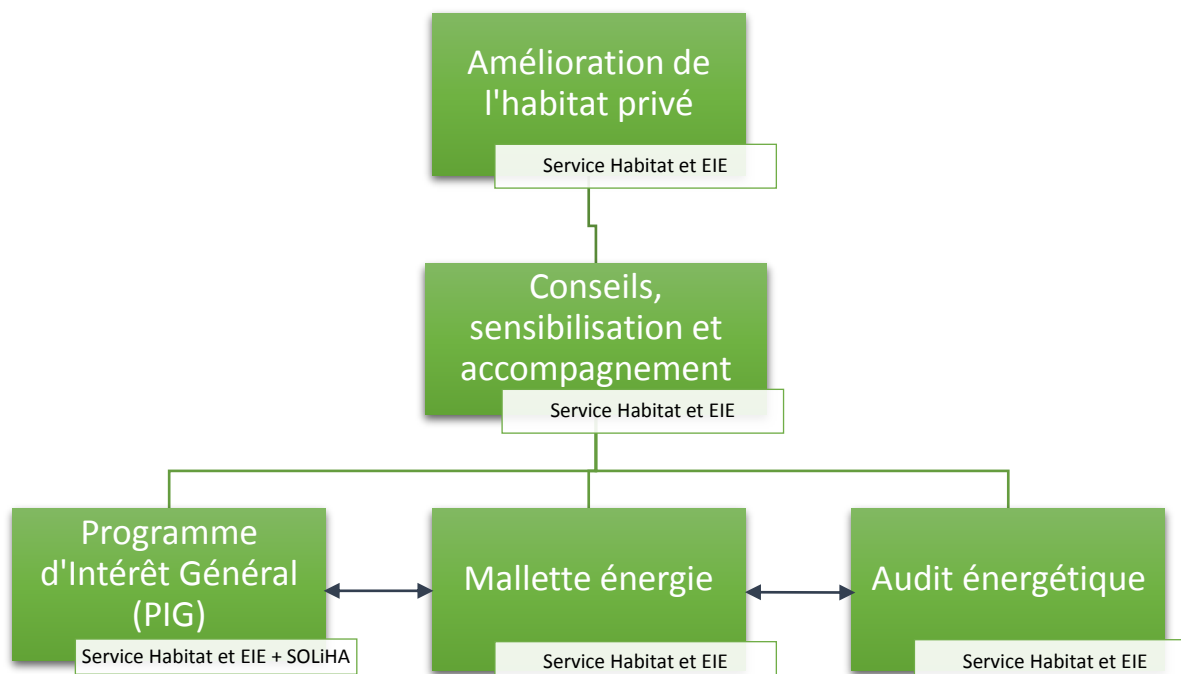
Amélioration de l'habitat privé

Service Habitat et EIE

Conseils, sensibilisation et accompagnement

Service Habitat et EIE

Programme d'Intérêt Général (PIG)

Service Habitat et EIE + SOLiHA

Mallette énergie

Service Habitat et EIE

Audit énergétique

Service Habitat et EIE